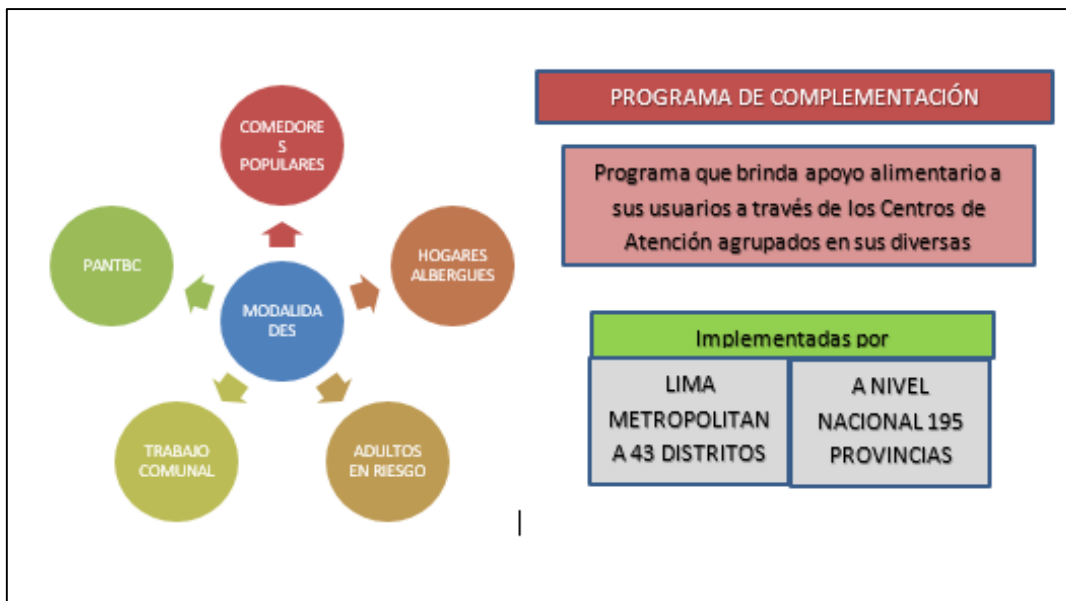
COMEDORES POPULARES

PANTBC

HOGARES ALBERGUES

MODALIDADES

TRABAJO COMUNAL

ADULTOS EN RIESGO

PROGRAMA DE COMPLEMENTACIÓN

Programa que brinda apoyo alimentario a sus usuarios a través de los Centros de Atención agrupados en sus diversas

Implementadas por

LIMA METROPOLITANA 43 DISTRITOS

A NIVEL NACIONAL 195 PROVINCIAS